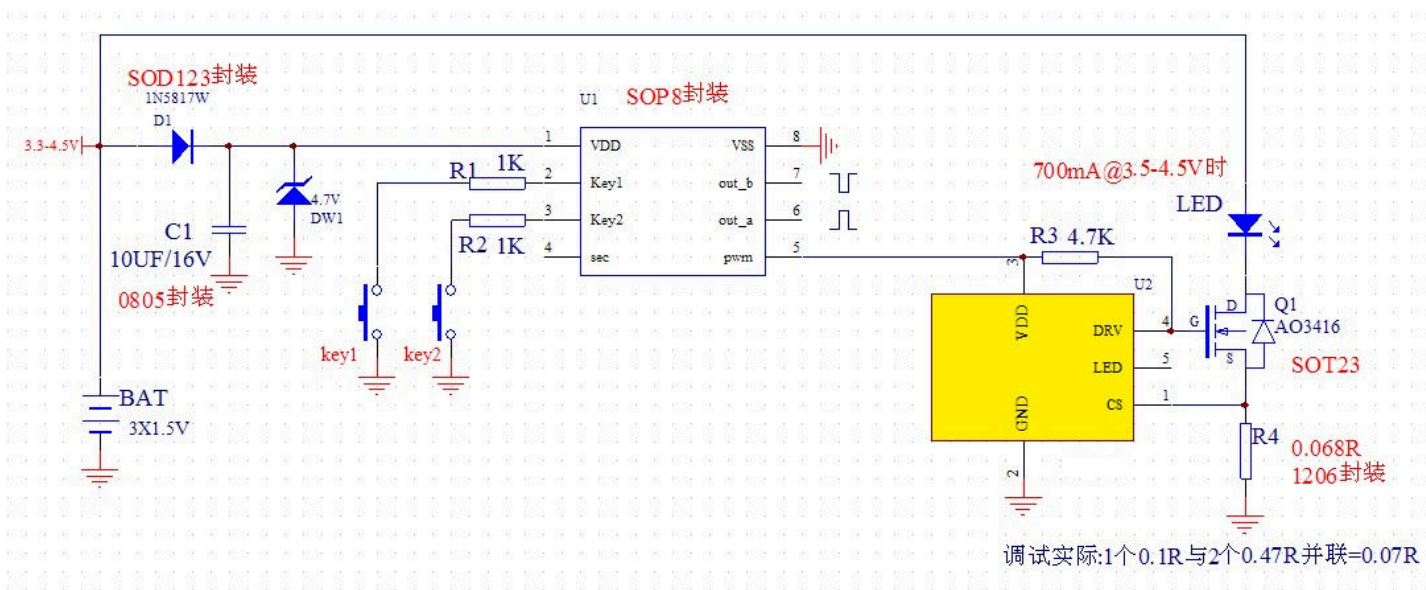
SOD123封装
1N5817W
D1
3.3-4.5V
U1
SOP8封装
1
VDD
VSS
8
R1
1K
2
Key1
out_b
7
3
Key2
out_a
6
4.7V
DW1
R2
1K
4
sec
pwm
5
C1
10UF/16V
0805封装
key1
key2
700mA@3.5-4.5V时
LED
R3
4.7K
3
U2
VDD
DRV
4
G
D
Q1
AO3416
LED
5
S
SOT23
CS
1
GND
2
BAT
3X1.5V
R4
0.068R
1206封装
调试实际:1个0.1R与2个0.47R并联=0.07R